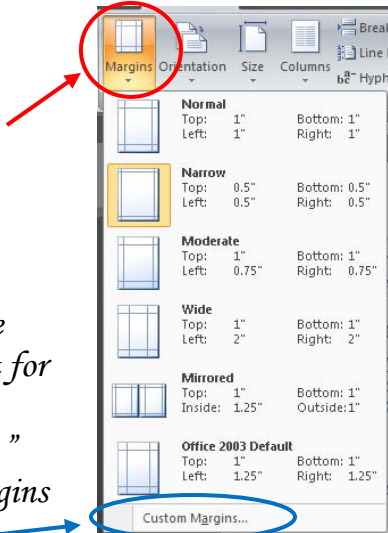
Margins Orientation Size Columns Breaks Line Hyphe

Normal
Top: 1" Bottom: 1"
Left: 1" Right: 1"

Narrow
Top: 0.5" Bottom: 0.5"
Left: 0.5" Right: 0.5"

Moderate
Top: 1" Bottom: 1"
Left: 0.75" Right: 0.75"

Wide
Top: 1" Bottom: 1"
Left: 2" Right: 2"

Mirrored
Top: 1" Bottom: 1"
Inside: 1.25" Outside: 1"

Office 2003 Default
Top: 1" Bottom: 1"
Left: 1.25" Right: 1.25"

Custom Margins...

e
t for
"
gins